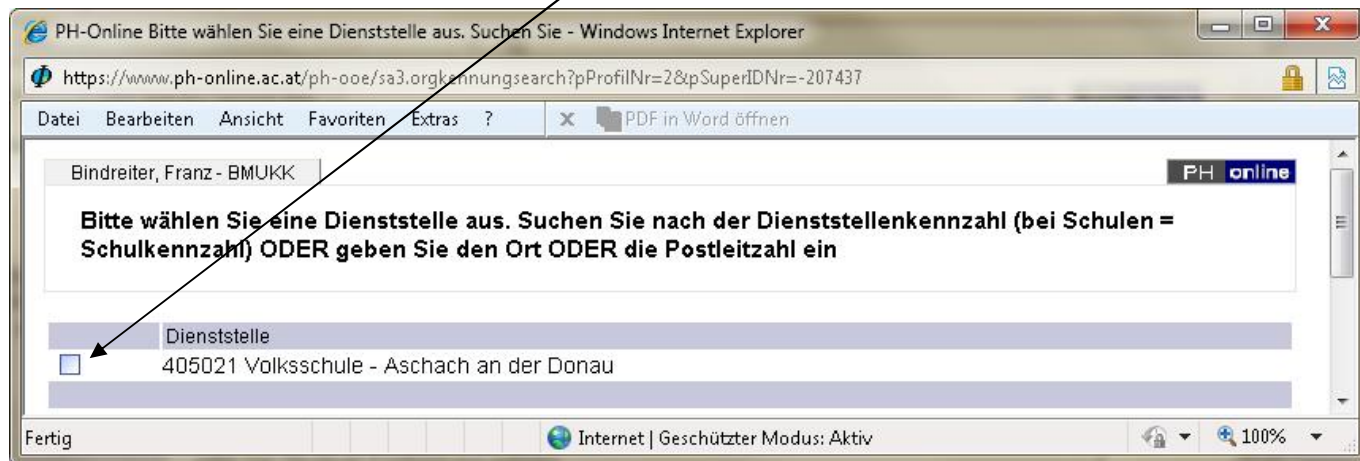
PH-Online Bitte wählen Sie eine Dienststelle aus. Suchen Sie - Windows Internet Explorer

https://www.ph-online.ac.at/ph-ooe/sa3.orgkennungsearch?pProfilNr=2&pSuperIDNr=-207437

Datei Bearbeiten Ansicht Favoriten Extras ?

PDF in Word öffnen

Bindreiter, Franz - BMUKK

PH online

Bitte wählen Sie eine Dienststelle aus. Suchen Sie nach der Dienststellenkennzahl (bei Schulen = Schulkennzahl) ODER geben Sie den Ort ODER die Postleitzahl ein

Dienststelle

405021 Volksschule - Aschach an der Donau

Fertig

Internet | Geschützter Modus: Aktiv

100%